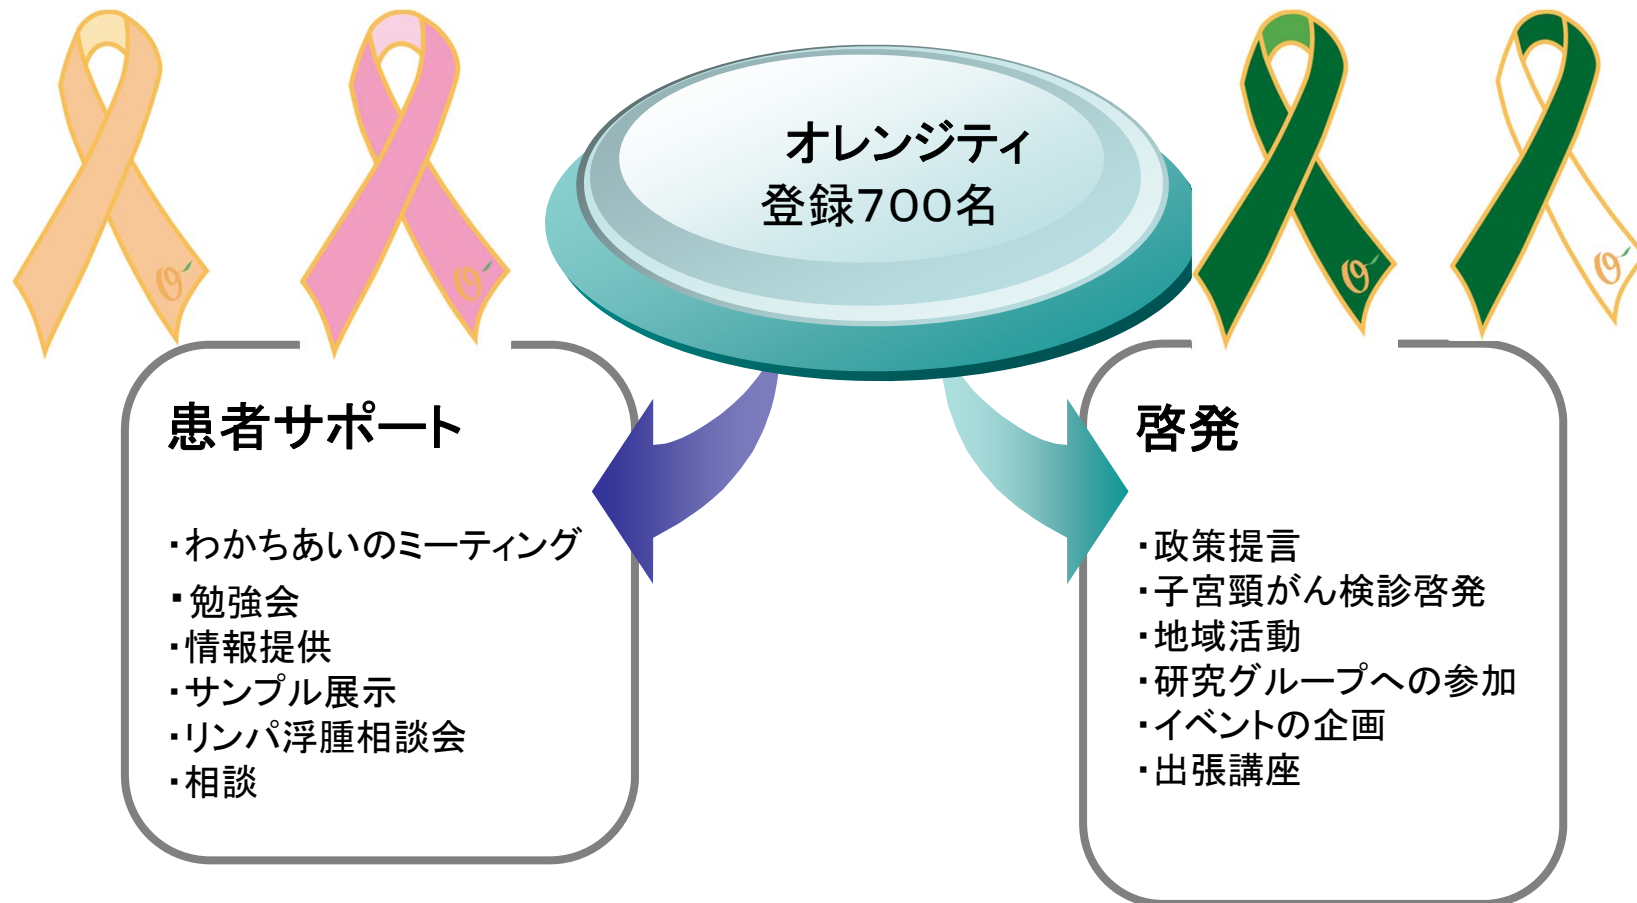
オレンジティ
登録700名

患者サポート

・わかちあいのミーティング
・勉強会
・情報提供
・サンプル展示
・リンパ浮腫相談会
・相談

啓発

・政策提言
・子宮頸がん検診啓発
・地域活動
・研究グループへの参加
・イベントの企画
・出張講座